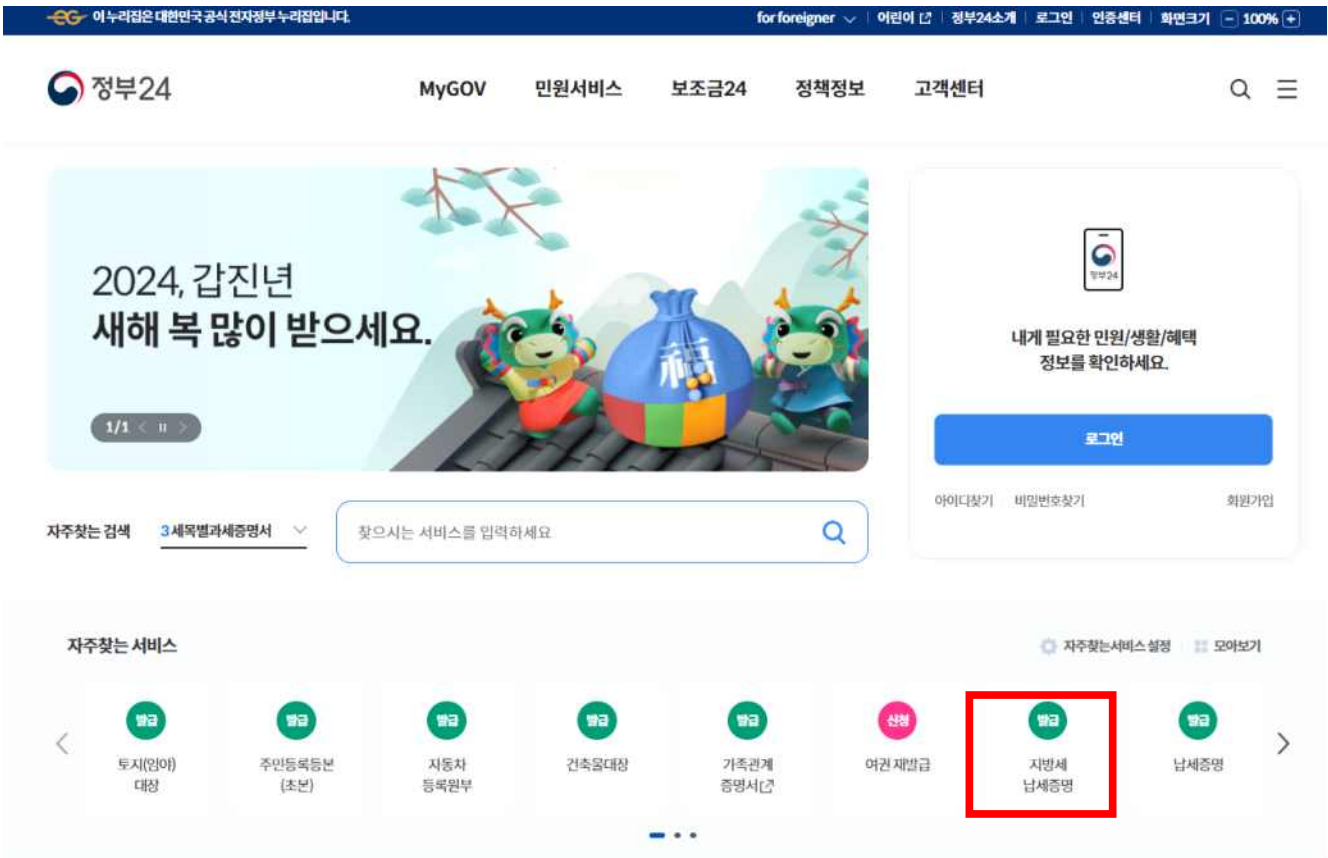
이 누리집은 대한민국 공식 전자정부 누리집입니다. for foreigner | 어린이 | 정부24소개 | 로그인 | 인증센터 | 화면크기 − 100% +

정부24

MyGOV 민원서비스 보조금24 정책정보 고객센터

2024, 갑진년
새해 복 많이 받으세요.

1/1

福

정부24

내게 필요한 민원/생활/혜택 정보를 확인하세요.

로그인

아이디찾기 비밀번호찾기 회원가입

자주찾는 검색 3 세목별과세증명서

찾으시는 서비스를 입력하세요

자주찾는 서비스

자주찾는서비스 설정 모아보기

발급
토지(임야) 대장

발급
주민등록등본 (초본)

발급
자동차 등록원부

발급
건축물대장

발급
가족관계 증명서

신청
여권 재발급

발급
지방세 납세증명

발급
납세증명